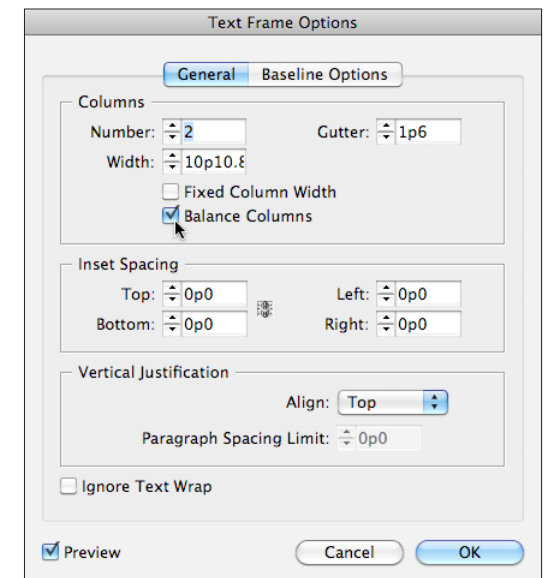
Text Frame Options

General | Baseline Options

Columns

Number: 2

Gutter: 1p6

Width: 10p10.8

Fixed Column Width

Balance Columns

Inset Spacing

Top: 0p0

Left: 0p0

Bottom: 0p0

Right: 0p0

Vertical Justification

Align: Top

Paragraph Spacing Limit: 0p0

Ignore Text Wrap

Preview

Cancel

OK